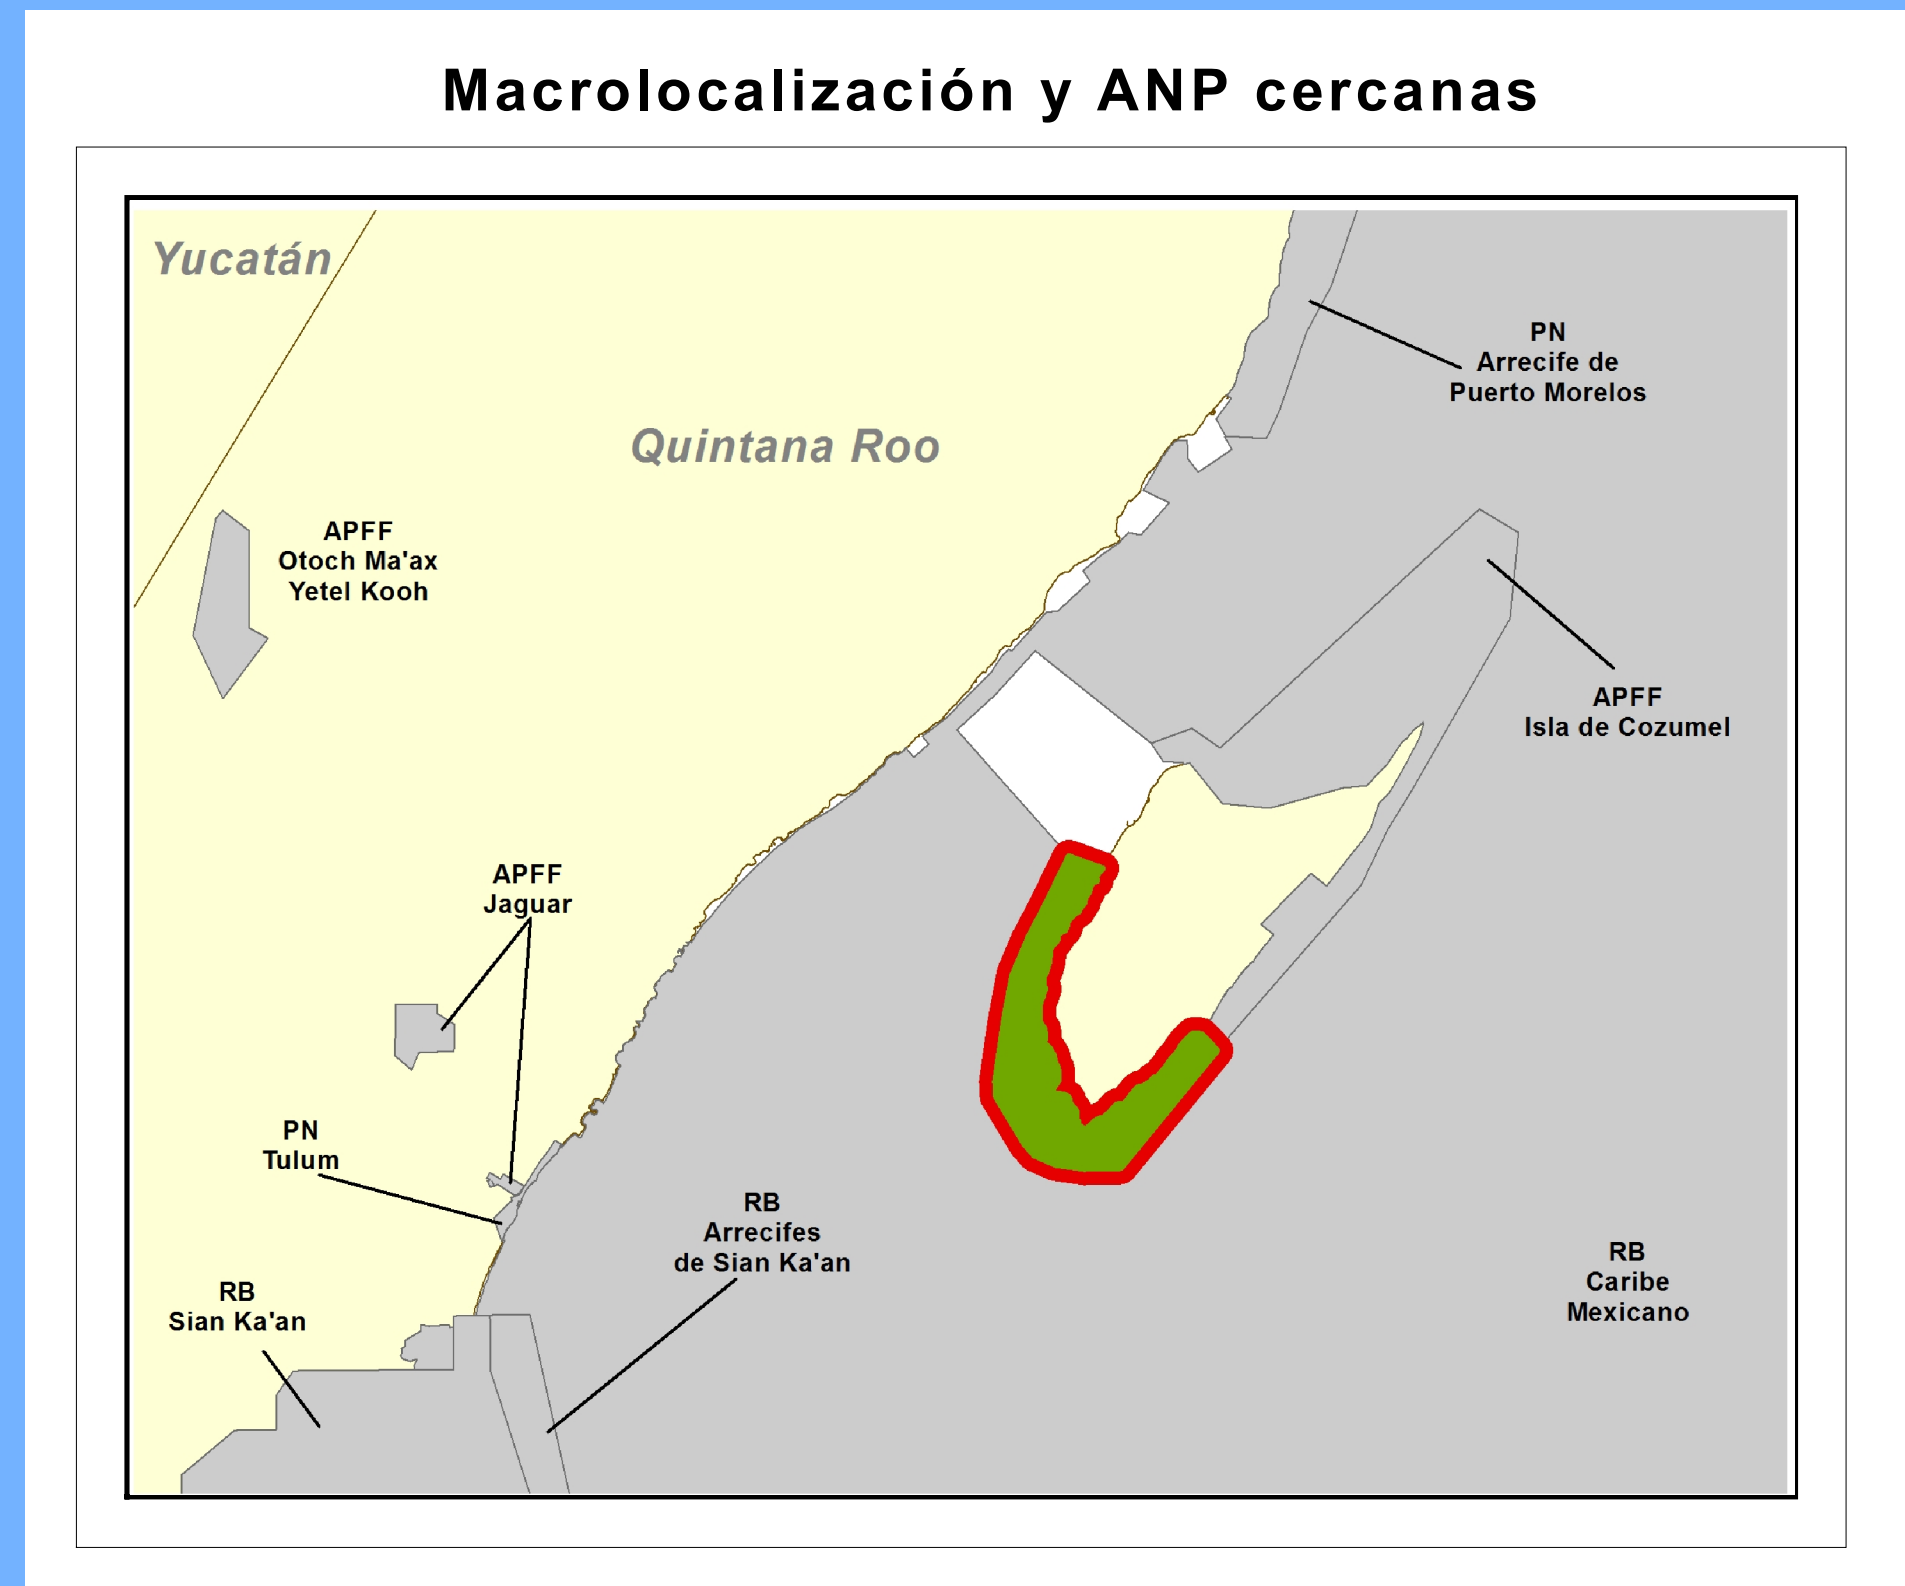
Macrolocalización y ANP cercanas

Yucatán

Quintana Roo

PN
Arrecife de
Puerto Morelos

APFF
Otoch Ma'ax
Yetel Kooh

APFF
Isla de Cozumel

APFF
Jaguar

PN
Tulum

RB
Arrecifes
de Sian Ka'an

RB
Caribe
Mexicano

RB
Sian Ka'an